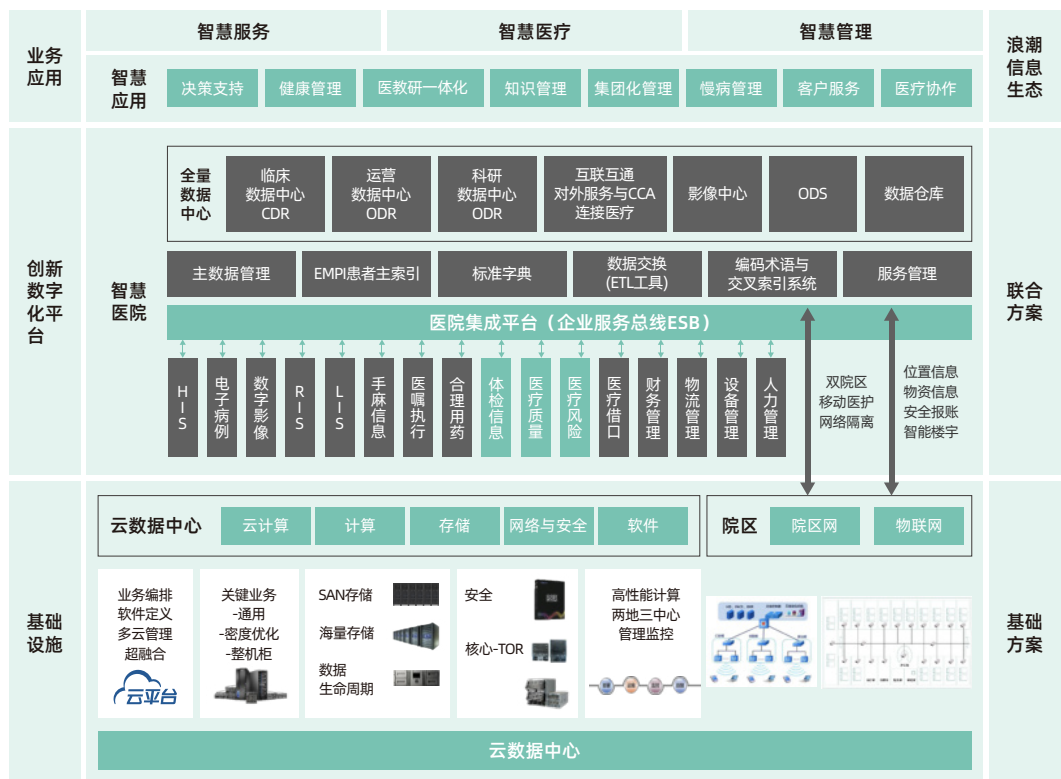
业务应用

智慧服务

智慧医疗

智慧管理

浪潮信息生态

智慧应用

决策支持

健康管理

医教研一体化

知识管理

集团化管理

慢病管理

客户服务

医疗协作

创新数字化平台

智慧医院

全量数据中心

临床数据中心CDR

运营数据中心ODR

科研数据中心ODR

互联互通对外服务与CCA连接医疗

影像中心

ODS

数据仓库

主数据管理

EMPI患者主索引

标准字典

数据交换(ETL工具)

编码术语与交叉索引系统

服务管理

医院集成平台（企业服务总线ESB）

HIS

电子病例

数字影像

RIS

LIS

手麻信息

医嘱执行

合理用药

体检信息

医疗质量

医疗风险

医疗借口

财务管理

物流管理

设备管理

人力管理

双院区移动医护网络隔离

位置信息物资信息安全报账智能楼宇

联合方案

基础设施

云数据中心

云计算

计算

存储

网络与安全

软件

院区

院区网

物联网

业务编排软件定义多云管理超融合

云平台

关键业务-通用-密度优化-整机柜

SAN存储

海量存储

数据生命周期

安全

核心-TOR

高性能计算两地三中心管理监控

基础方案

云数据中心